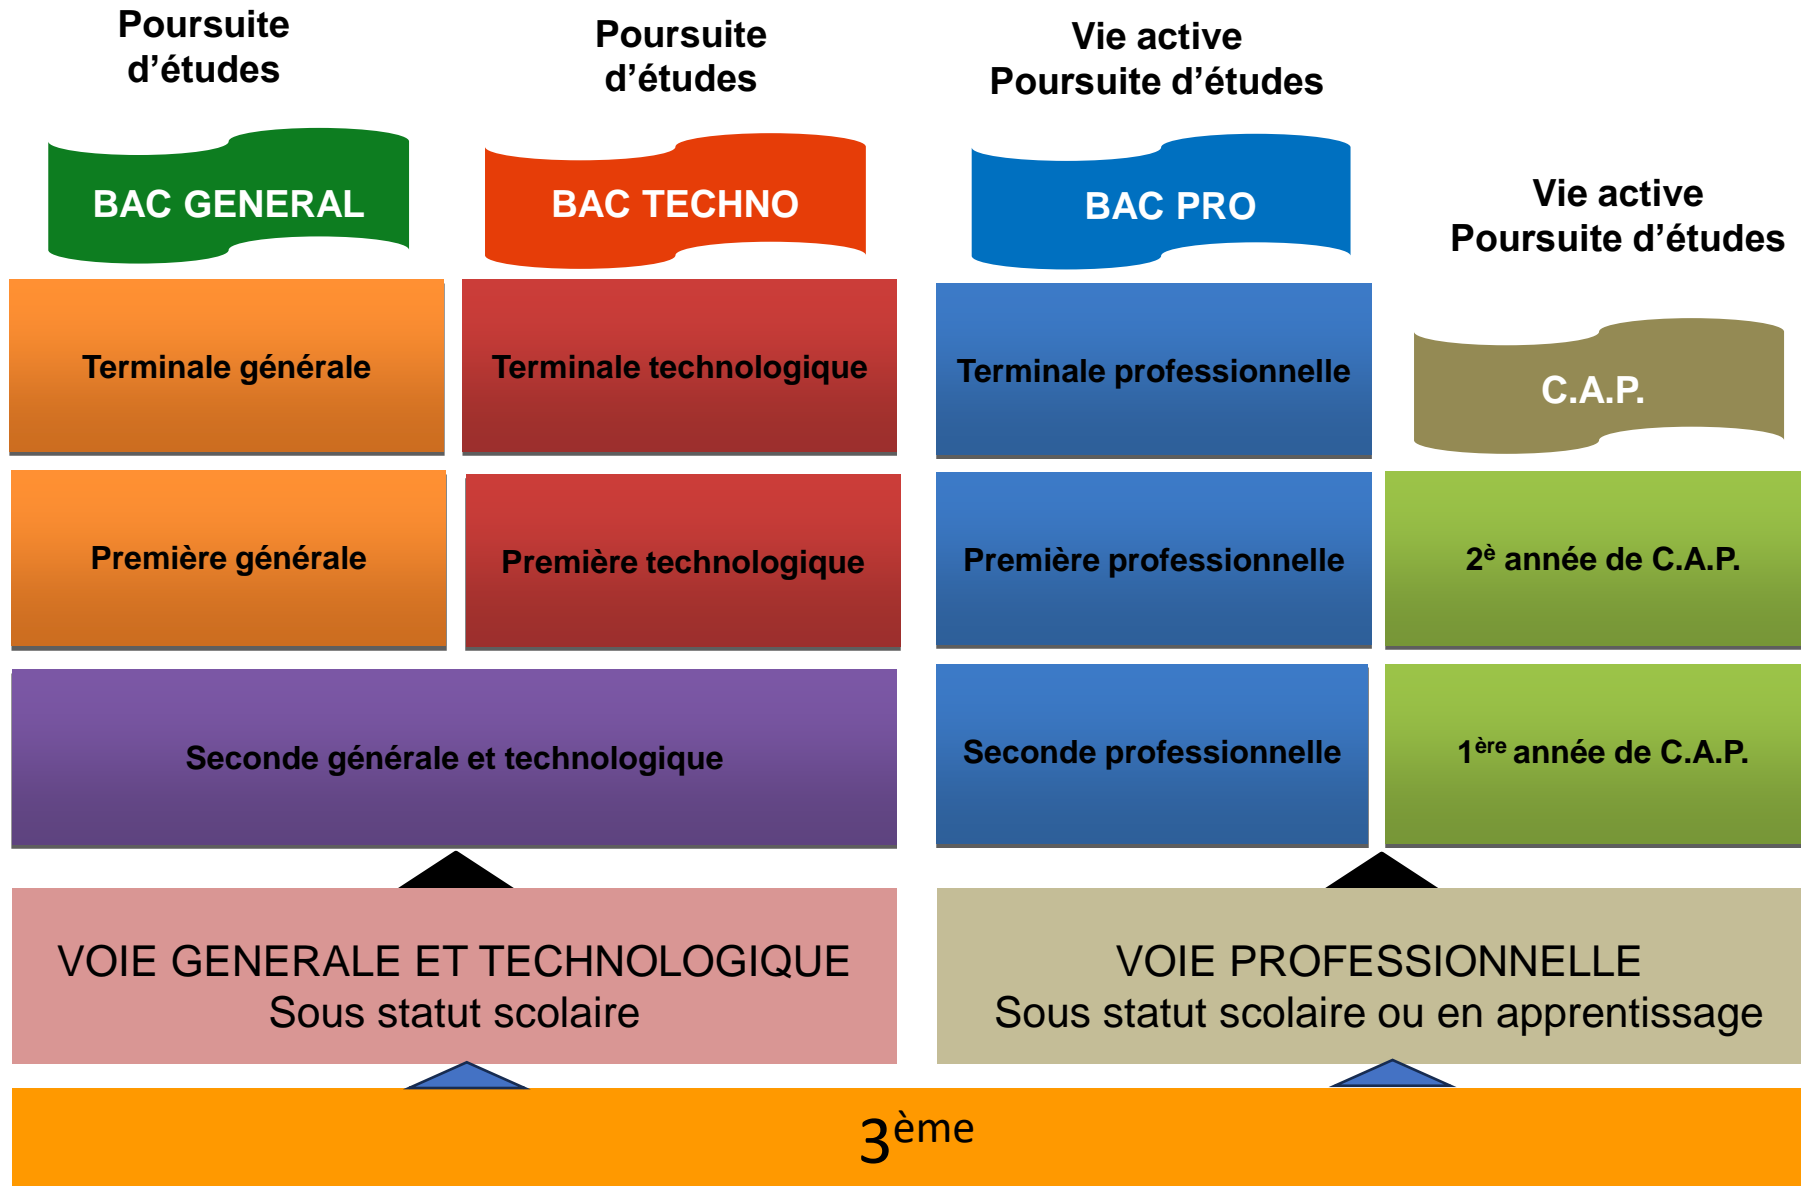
Poursuite d’études

Poursuite d’études

Vie active
Poursuite d’études

BAC GENERAL

BAC TECHNO

BAC PRO

Vie active
Poursuite d’études

Terminale générale

Terminale technologique

Terminale professionnelle

C.A.P.

Première générale

Première technologique

Première professionnelle

$2^{è}$ année de C.A.P.

Seconde générale et technologique

Seconde professionnelle

$1^{ère}$ année de C.A.P.

VOIE GENERALE ET TECHNOLOGIQUE
Sous statut scolaire

VOIE PROFESSIONNELLE
Sous statut scolaire ou en apprentissage

$3^{ème}$